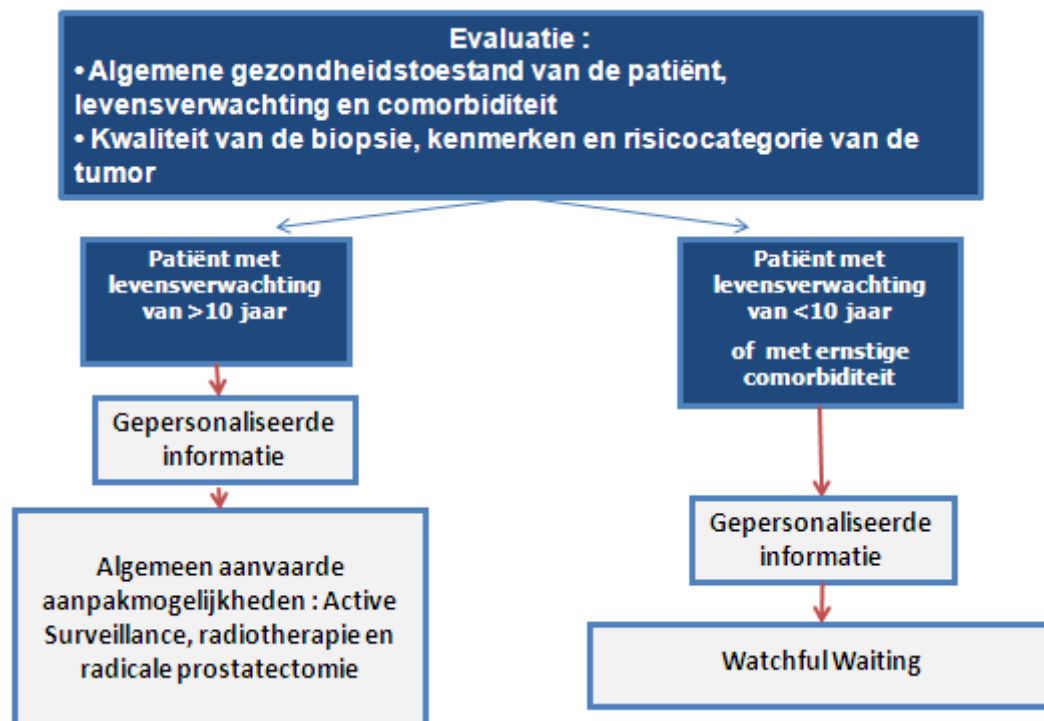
Evaluatie :
• Algemene gezondheidstoestand van de patiënt, levensverwachting en comorbiditeit
• Kwaliteit van de biopsie, kenmerken en risicocategorie van de tumor

Patiënt met levensverwachting van >10 jaar

Gepersonaliseerde informatie

Algemeen aanvaarde aanpakmogelijkheden : Active Surveillance, radiotherapie en radicale prostatectomie

Patiënt met levensverwachting van <10 jaar
of met ernstige comorbiditeit

Gepersonaliseerde informatie

Watchful Waiting